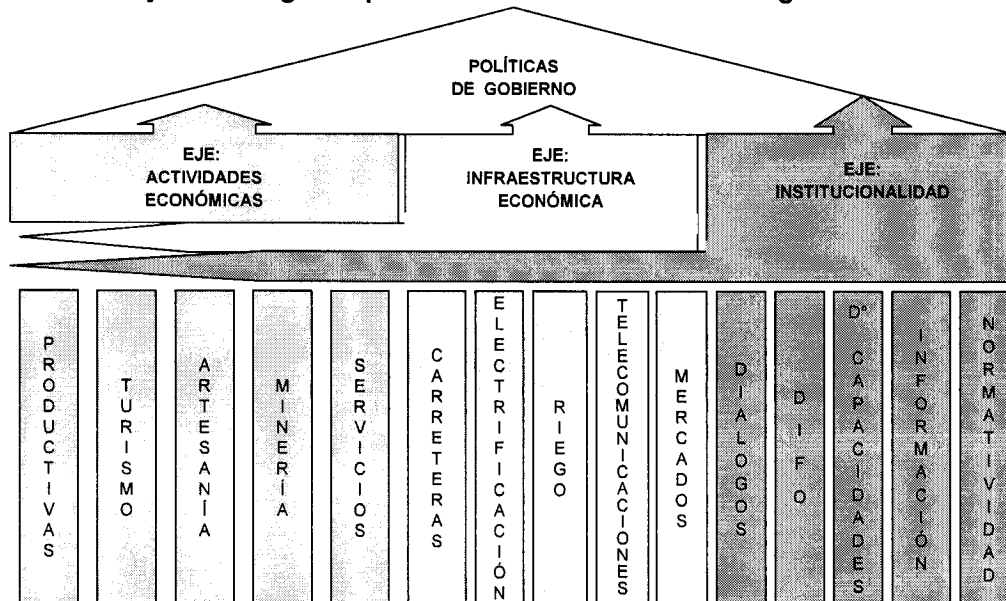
POLÍTICAS DE GOBIERNO

EJE: ACTIVIDADES ECONÓMICAS

EJE: INFRAESTRUCTURA ECONÓMICA

EJE: INSTITUCIONALIDAD

PRODUCTIVAS

TURISMO

ARTESANÍA

MINERÍA

SERVICIOS

CARRETERAS

ELECTRIFICACIÓN

RIEGO

TELECOMUNICACIONES

MERCADOS

DIALOGOS

DIFO

Dº CAPACIDADES

INFORMACIÓN

NORMATIVIDAD